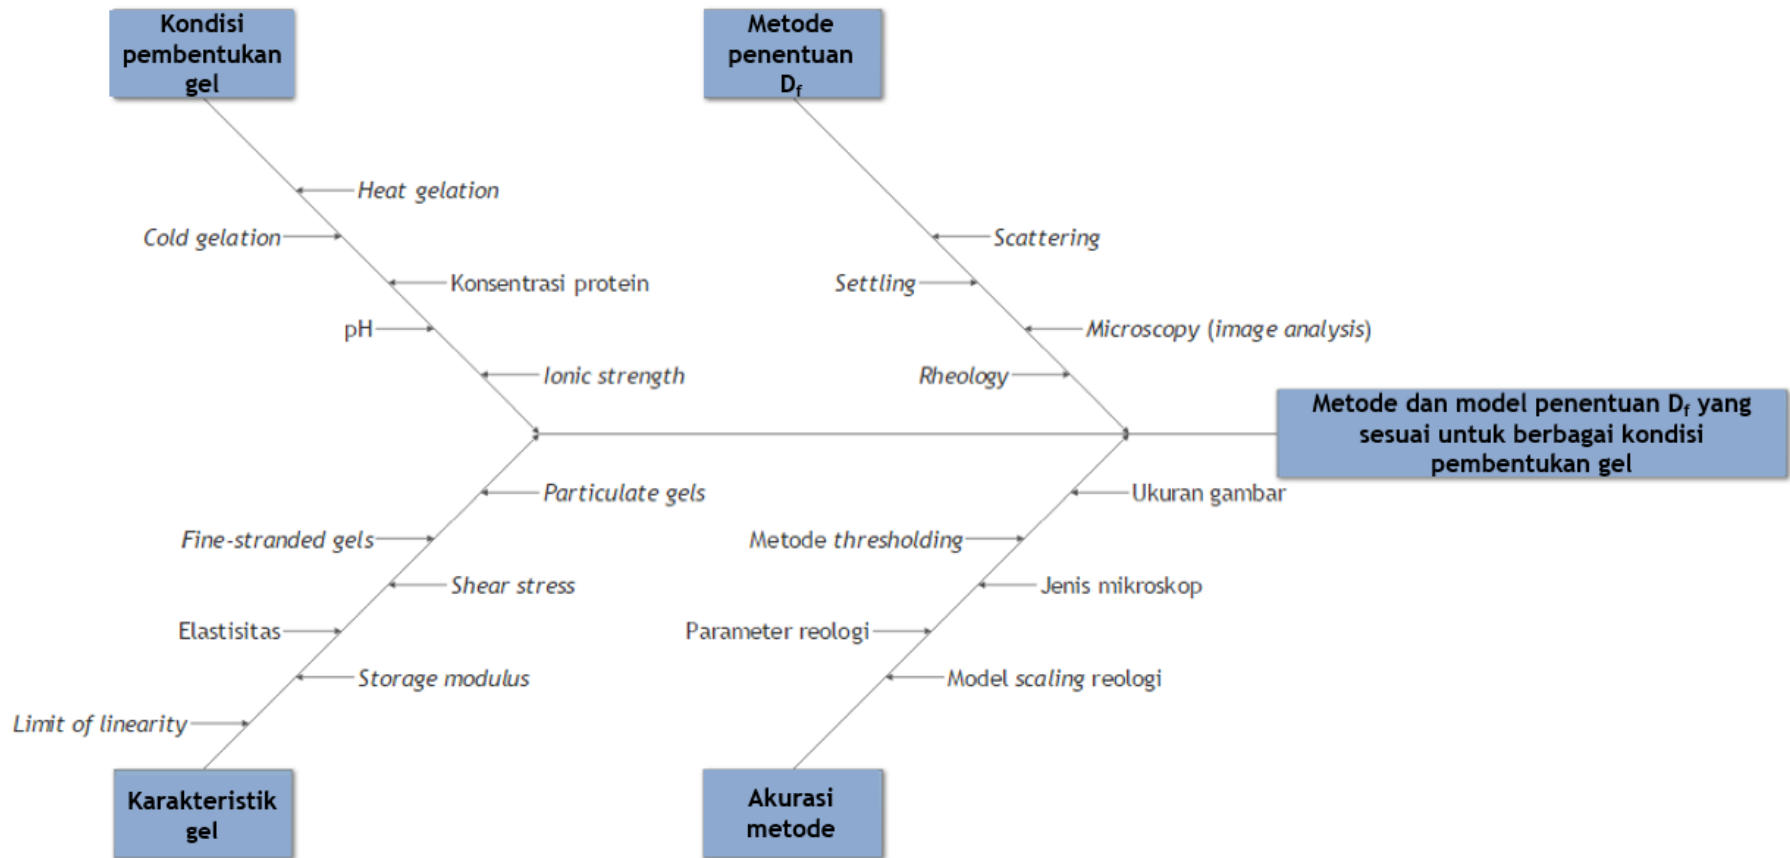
Kondisi pembentukan gel

Heat gelation

Cold gelation

Konsentrasi protein

pH

Ionic strength

Metode penentuan $D_f$

Scattering

Settling

Microscopy (image analysis)

Rheology

Metode dan model penentuan $D_f$ yang sesuai untuk berbagai kondisi pembentukan gel

Particulate gels

Fine-stranded gels

Shear stress

Elastisitas

Storage modulus

Limit of linearity

Karakteristik gel

Ukuran gambar

Metode thresholding

Jenis mikroskop

Parameter reologi

Model scaling reologi

Akurasi metode